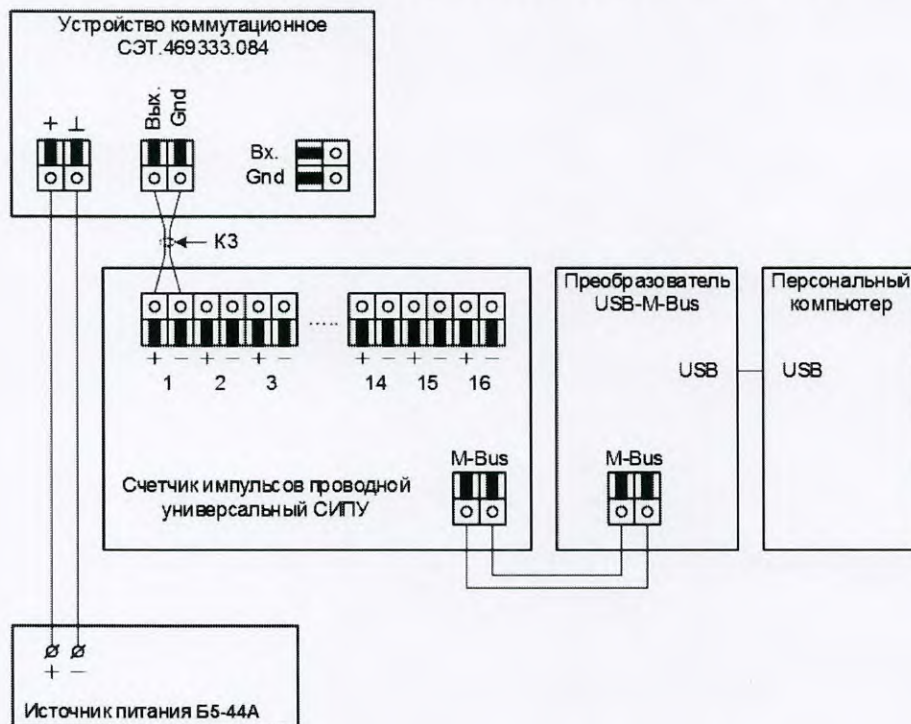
Устройство коммутационное
СЭТ.469333.084

+ ⊥

Вых.
Gnd

Вх.
Gnd

КЗ

+ − + − + −
1 2 3

.....

+ − + − + −
14 15 16

M-Bus

Счетчик импульсов проводной универсальный СИПУ

Преобразователь USB-M-Bus

USB

M-Bus

Персональный компьютер

USB

ø ø
+ −

Источник питания Б5-44А